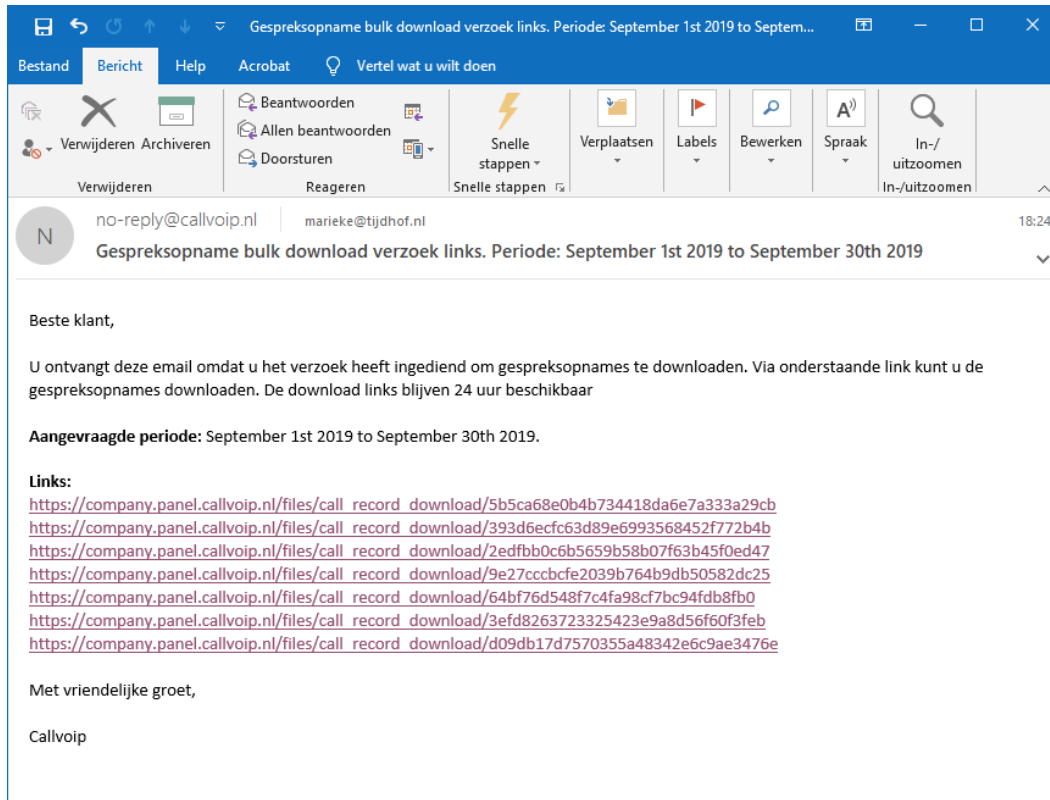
Gespreksopname bulk download verzoek links. Periode: September 1st 2019 to Septem...

Bestand Bericht Help Acrobat Vertel wat u wilt doen

Verwijderen Archiveren
Verwijderen

Beantwoorden
Allen beantwoorden
Doorsturen
Reageren

Snelle stappen
Snelle stappen

Verplaatsen

Labels

Bewerken

Spraak

In-/uitzoomen
In-/uitzoomen

N
no-reply@callvoip.nl marieke@tijdhof.nl
18:24
Gespreksopname bulk download verzoek links. Periode: September 1st 2019 to September 30th 2019

Beste klant,

U ontvangt deze email omdat u het verzoek heeft ingediend om gespreksopnames te downloaden. Via onderstaande link kunt u de gespreksopnames downloaden. De download links blijven 24 uur beschikbaar

**Aangevraagde periode:** September 1st 2019 to September 30th 2019.

**Links:**
https://company.panel.callvoip.nl/files/call_record_download/5b5ca68e0b4b734418da6e7a333a29cb
https://company.panel.callvoip.nl/files/call_record_download/393d6ecfc63d89e6993568452f772b4b
https://company.panel.callvoip.nl/files/call_record_download/2edfbb0c6b5659b58b07f63b45f0ed47
https://company.panel.callvoip.nl/files/call_record_download/9e27cccbcfe2039b764b9db50582dc25
https://company.panel.callvoip.nl/files/call_record_download/64bf76d548f7c4fa98cf7bc94fdb8fb0
https://company.panel.callvoip.nl/files/call_record_download/3efd8263723325423e9a8d56f60f3feb
https://company.panel.callvoip.nl/files/call_record_download/d09db17d7570355a48342e6c9ae3476e

Met vriendelijke groet,

Callvoip